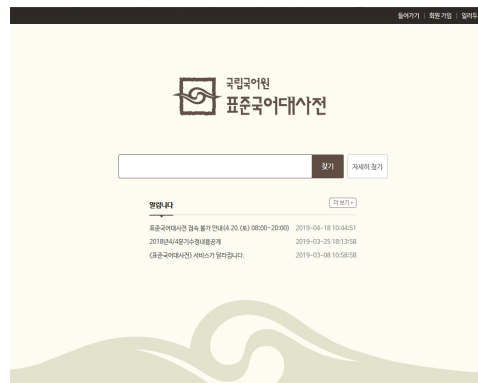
들어가기 | 회원 가입 | 일러두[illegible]

국립국어원
표준국어대사전

찾기
자세히 찾기

알립니다
더 보기 +

표준국어대사전 접속 불가 안내(4. 20.(토) 08:00~20:00) 2019-04-18 10:44:51
2018년4/4분기수정내용공개 2019-03-25 18:13:58
《표준국어대사전》 서비스가 달라집니다. 2019-03-08 10:58:58